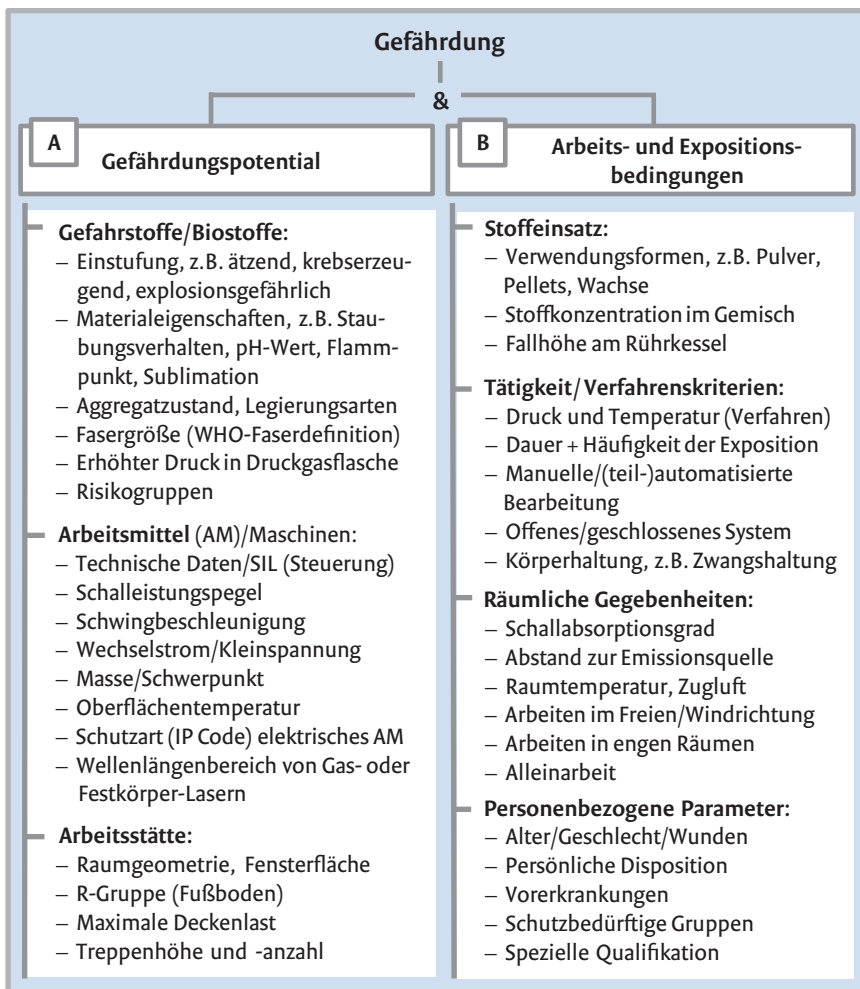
Gefährdung

&

A Gefährdungspotential

B Arbeits- und Expositionsbedingungen

Gefahrstoffe/Biostoffe:
– Einstufung, z.B. ätzend, krebserzeugend, explosionsgefährlich
– Materialeigenschaften, z.B. Staubungsverhalten, pH-Wert, Flammpunkt, Sublimation
– Aggregatzustand, Legierungsarten
– Fasergröße (WHO-Faserdefinition)
– Erhöhter Druck in Druckgasflasche
– Risikogruppen

Arbeitsmittel (AM)/Maschinen:
– Technische Daten/SIL (Steuerung)
– Schalleistungspegel
– Schwingbeschleunigung
– Wechselstrom/Kleinspannung
– Masse/Schwerpunkt
– Oberflächentemperatur
– Schutzart (IP Code) elektrisches AM
– Wellenlängenbereich von Gas- oder Festkörper-Lasern

Arbeitsstätte:
– Raumgeometrie, Fensterfläche
– R-Gruppe (Fußboden)
– Maximale Deckenlast
– Treppenhöhe und -anzahl

Stoffeinsatz:
– Verwendungsformen, z.B. Pulver, Pellets, Wachse
– Stoffkonzentration im Gemisch
– Fallhöhe am Rührkessel

Tätigkeit/Verfahrenskriterien:
– Druck und Temperatur (Verfahren)
– Dauer + Häufigkeit der Exposition
– Manuelle/(teil-)automatisierte Bearbeitung
– Offenes/geschlossenes System
– Körperhaltung, z.B. Zwangshaltung

Räumliche Gegebenheiten:
– Schallabsorptionsgrad
– Abstand zur Emissionsquelle
– Raumtemperatur, Zugluft
– Arbeiten im Freien/Windrichtung
– Arbeiten in engen Räumen
– Alleinarbeit

Personenbezogene Parameter:
– Alter/Geschlecht/Wunden
– Persönliche Disposition
– Vorerkrankungen
– Schutzbedürftige Gruppen
– Spezielle Qualifikation